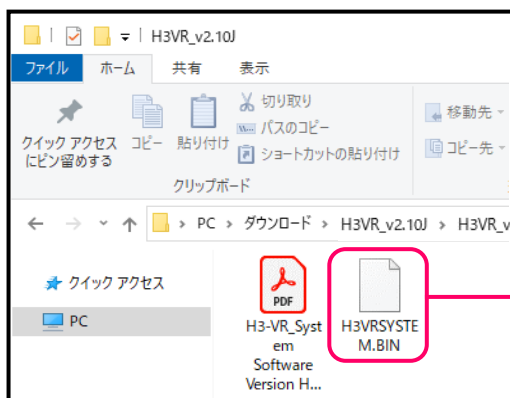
H3VR_v2.10J

ファイル ホーム 共有 表示

クイック アクセス にピン留めする
コピー
貼り付け
切り取り
パスのコピー
ショートカットの貼り付け
移動先
コピー先
クリップボード

PC > ダウンロード > H3VR_v2.10J > H3VR_v

クイック アクセス
PC

PDF
H3-VR_System Software Version H...

H3VRSYSTEM.BIN